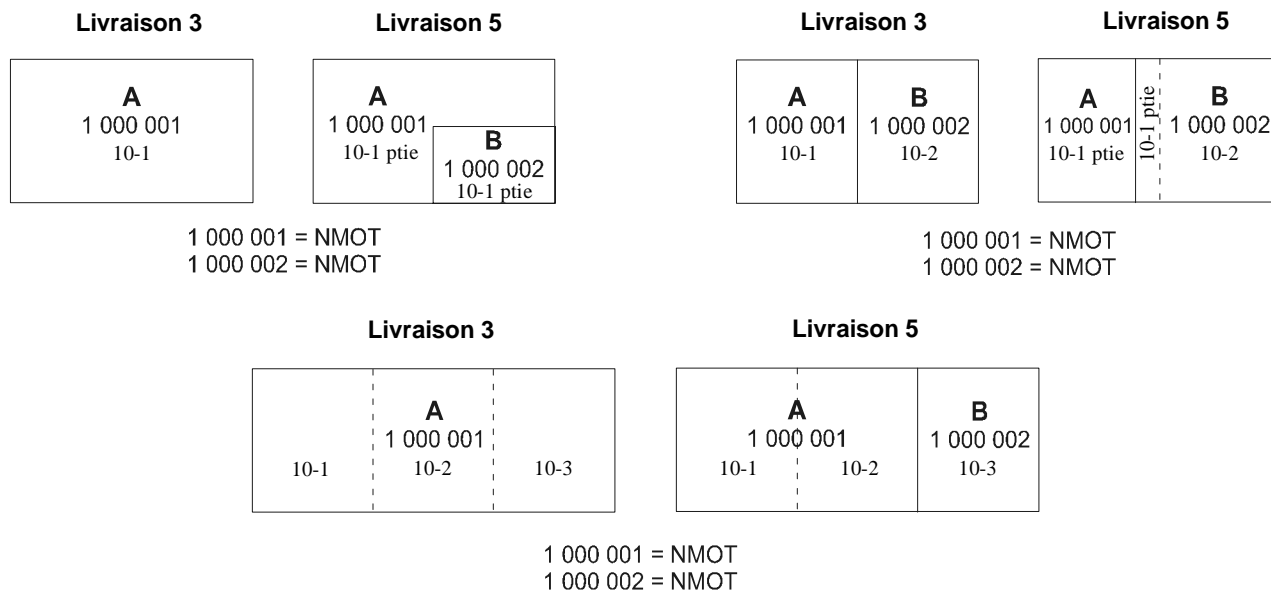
Livraison 3

A
1 000 001
10-1

Livraison 5

A
1 000 001
10-1 ptie

B
1 000 002
10-1 ptie

1 000 001 = NMOT
1 000 002 = NMOT

Livraison 3

A
1 000 001
10-1

B
1 000 002
10-2

Livraison 5

A
1 000 001
10-1 ptie

10-1 ptie

B
1 000 002
10-2

1 000 001 = NMOT
1 000 002 = NMOT

Livraison 3

A
1 000 001
10-1
10-2
10-3

Livraison 5

A
1 000 001
10-1
10-2

B
1 000 002
10-3

1 000 001 = NMOT
1 000 002 = NMOT